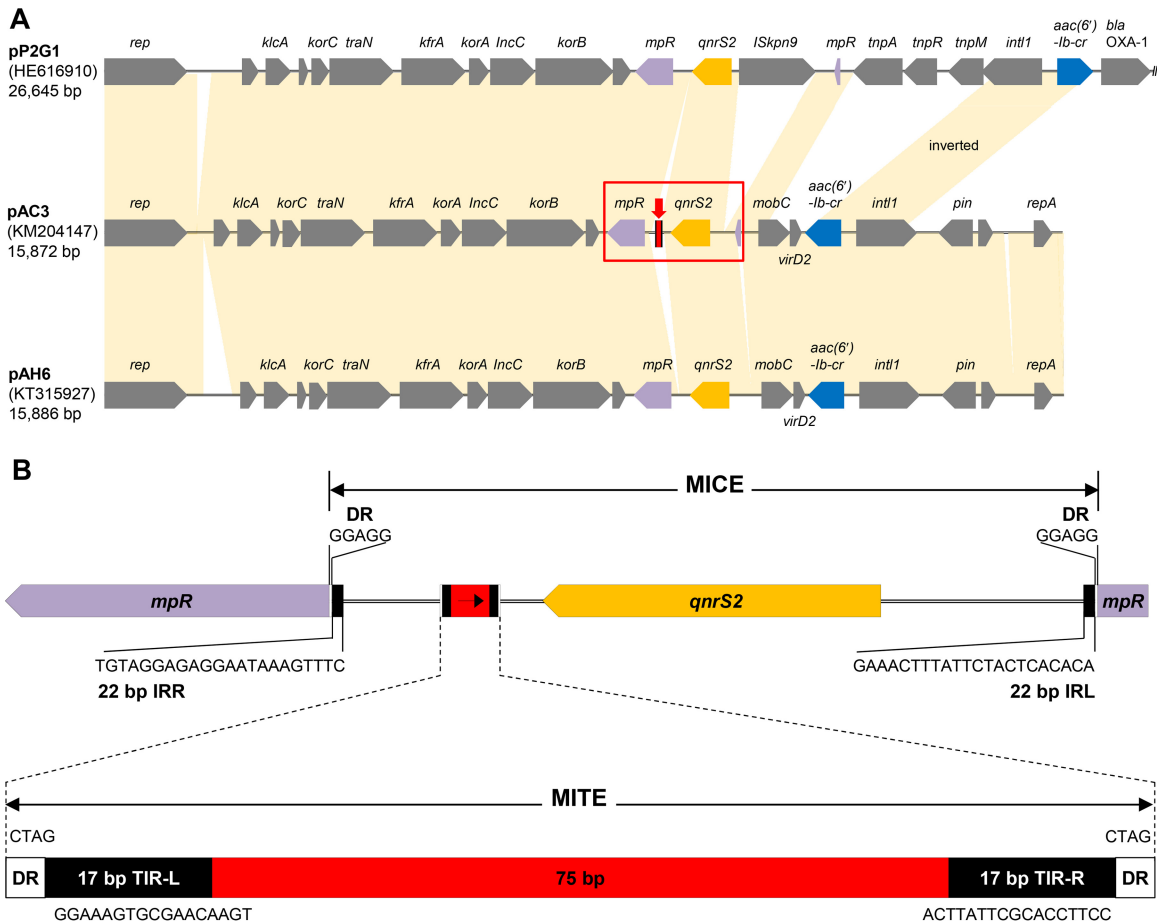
A

pP2G1
(HE616910)
26,645 bp

rep klcA korC traN kfrA korA IncC korB mpR qnrS2 ISkpn9 mpR tnpA tnpR tnpM intI1 aac(6')-Ib-cr bla OXA-1

inverted

pAC3
(KM204147)
15,872 bp

rep klcA korC traN kfrA korA IncC korB mpR qnrS2 mobC virD2 aac(6')-Ib-cr intI1 pin repA

pAH6
(KT315927)
15,886 bp

rep klcA korC traN kfrA korA IncC korB mpR qnrS2 mobC virD2 aac(6')-Ib-cr intI1 pin repA

B

MICE

DR
GGAGG

DR
GGAGG

mpR

qnrS2

mpR

TGTAGGAGAGGAATAAAGTTTC
22 bp IRR

GAAACTTTATTCTACTCACACA
22 bp IRL

MITE

CTAG

CTAG

| DR | 17 bp TIR-L | 75 bp | 17 bp TIR-R | DR |
|---|---|---|---|---|

GGAAAGTGCGAACAAGT

ACTTATTCGCACCTTCC